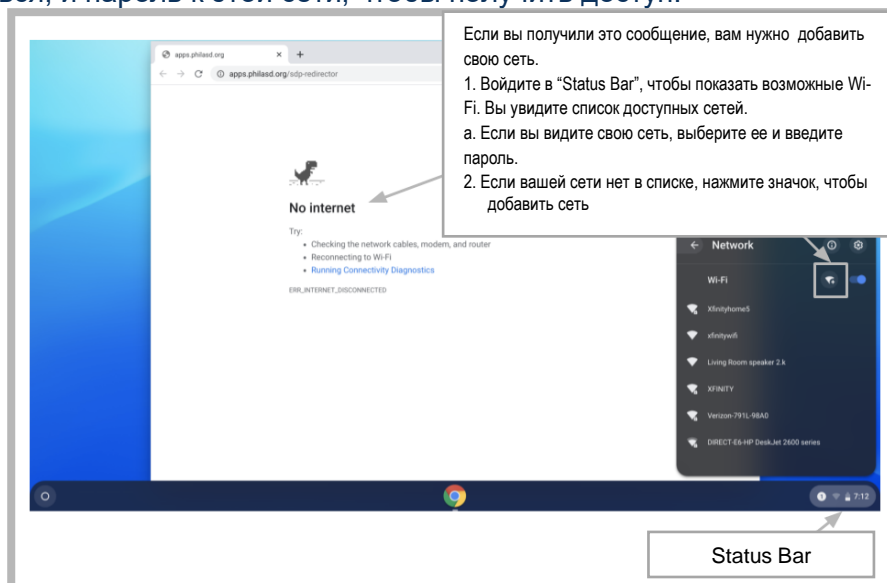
вся, и пароль к этой сети, чтобы получить доступ.

apps.philasd.org

apps.philasd.org/sdp-redirector

No internet

Try:

- Checking the network cables, modem, and router
- Reconnecting to Wi-Fi
- Running Connectivity Diagnostics

ERR_INTERNET_DISCONNECTED

Если вы получили это сообщение, вам нужно добавить свою сеть.

1. Войдите в "Status Bar", чтобы показать возможные Wi-Fi. Вы увидите список доступных сетей.

а. Если вы видите свою сеть, выберите ее и введите пароль.

2. Если вашей сети нет в списке, нажмите значок, чтобы добавить сеть

Network

Wi-Fi

Xfinityhome5

xfinitywifi

Living Room speaker 2.k

XFINITY

Verizon-791L-98A0

DIRECT-E6-HP DeskJet 2600 series

7:12

Status Bar